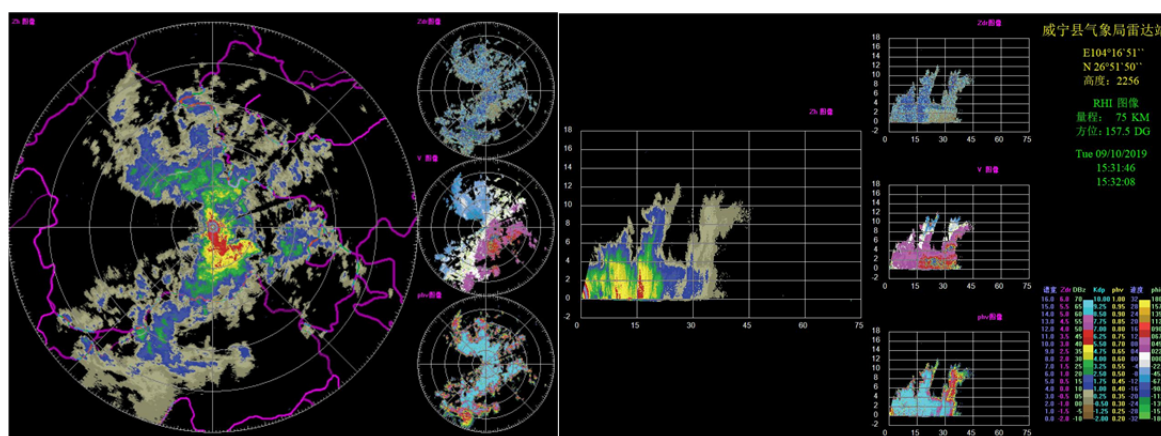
Zh 图像

Zdr 图像

V 图像

phv 图像

Zh 图像

18
16
14
12
10
8
6
4
2
0
-2
0 15 30 45 60 75

Zdr 图像

18
16
14
12
10
8
6
4
2
0
-2
0 15 30 45 60 75

V 图像

18
16
14
12
10
8
6
4
2
0
-2
0 15 30 45 60 75

phv 图像

18
16
14
12
10
8
6
4
2
0
-2
0 15 30 45 60 75

威宁县气象局雷达站
E104°16'51''
N 26°51'50''
高度：2256

RHI 图像
量程： 75 KM
方位：157.5 DG

Tue 09/10/2019
15:31:46
15:32:08

速度 Zdr DBz Kdp phv phi
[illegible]